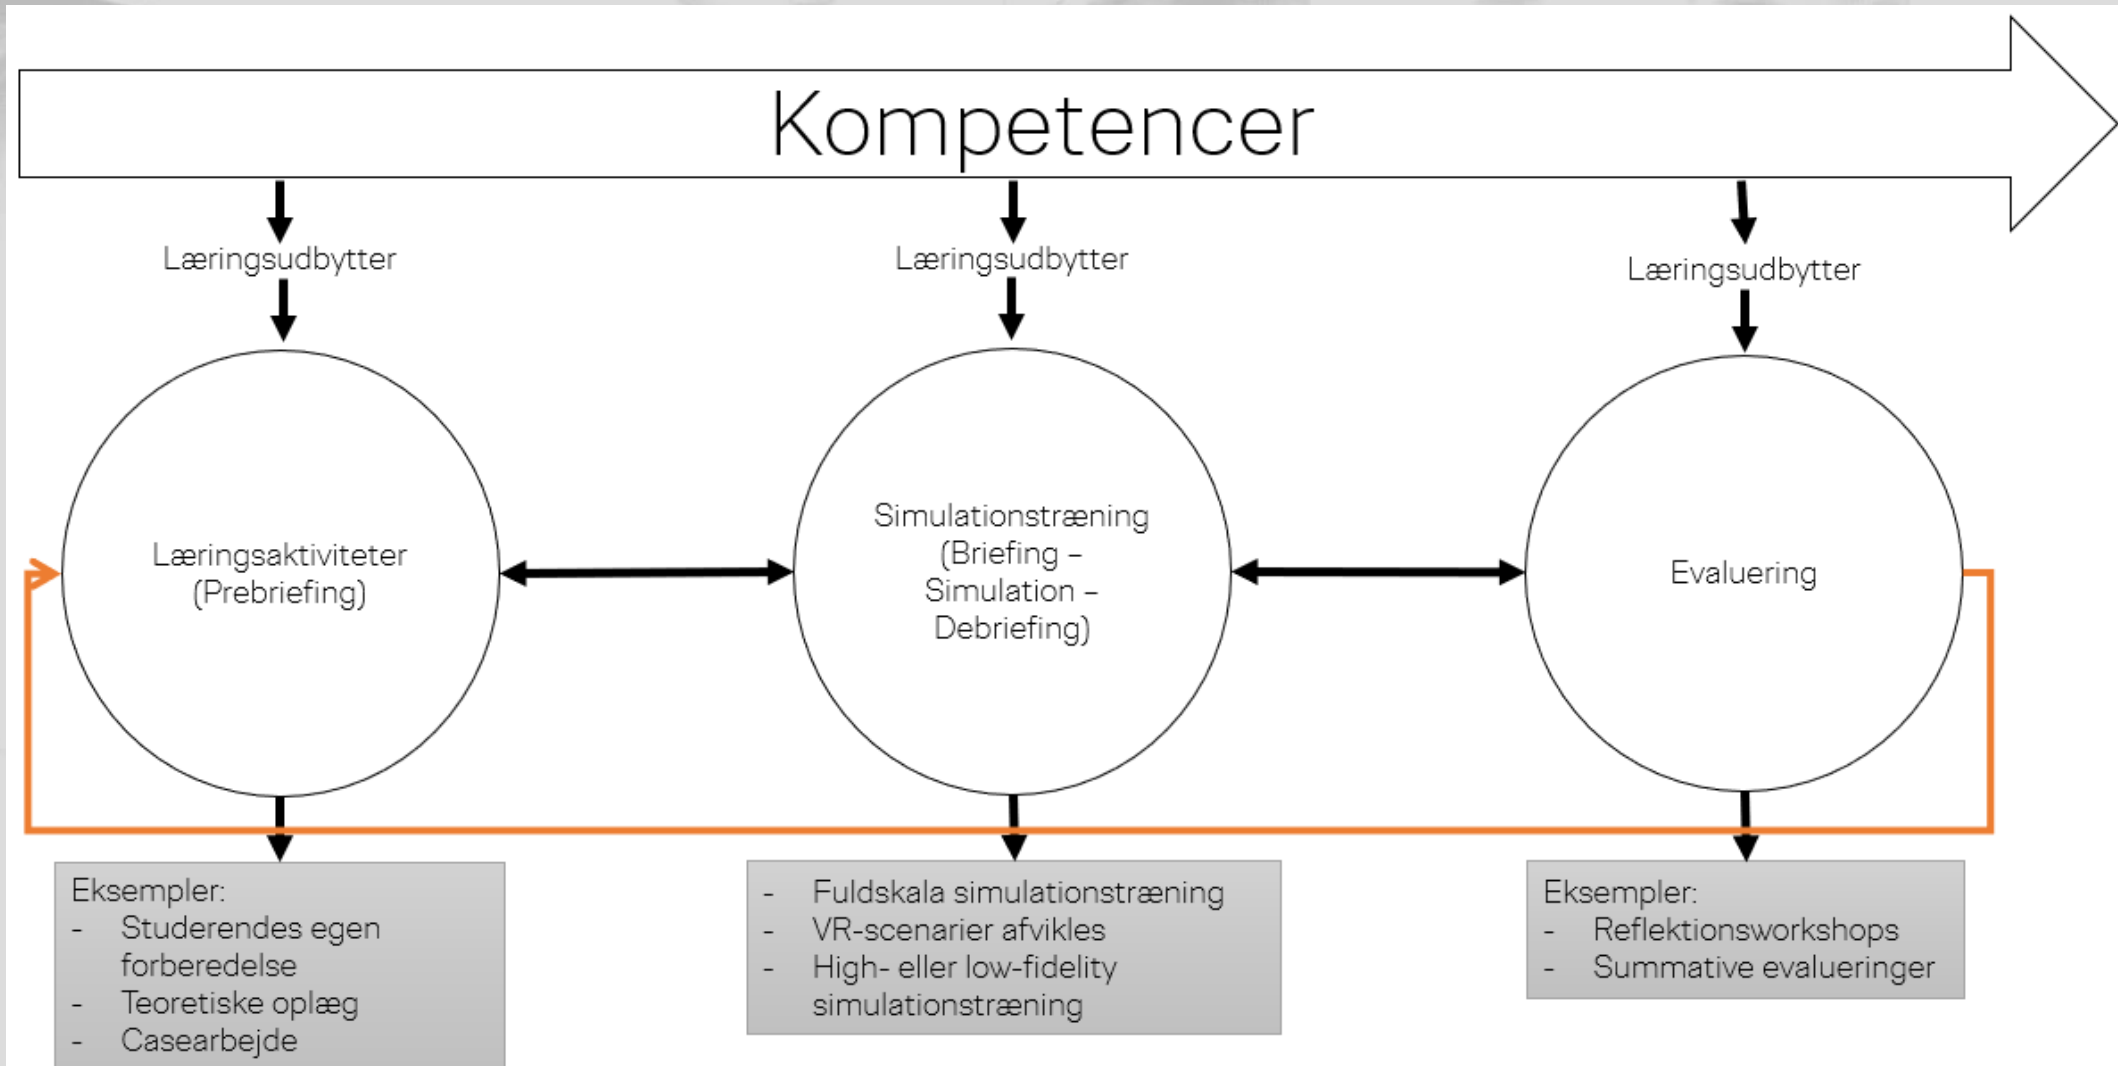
Kompetencer

Læringsudbytter

Læringsudbytter

Læringsudbytter

Læringsaktiviteter (Prebriefing)

Simulationstræning (Briefing – Simulation – Debriefing)

Evaluering

Eksempler:
- Studerendes egen forberedelse
- Teoretiske oplæg
- Casearbejde

- Fuldskala simulationstræning
- VR-scenarier afvikles
- High- eller low-fidelity simulationstræning

Eksempler:
- Reflektionsworkshops
- Summative evalueringer